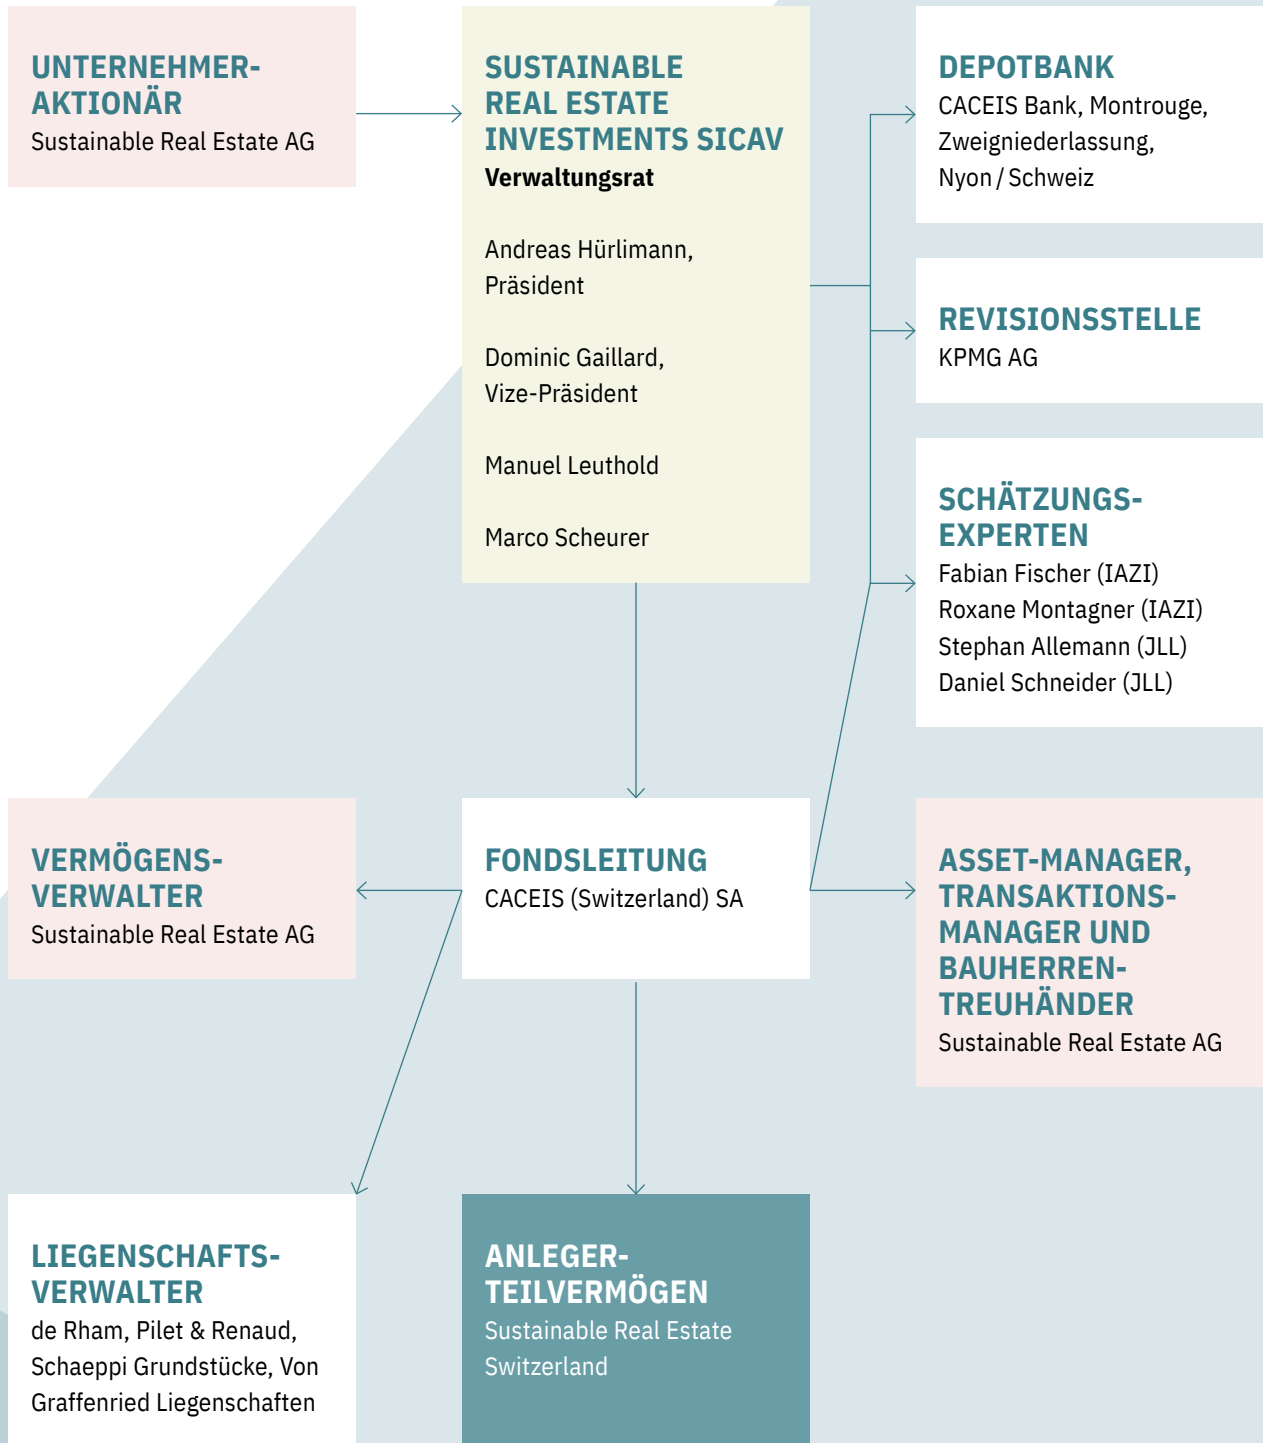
UNTERNEHMER-AKTIONÄR
Sustainable Real Estate AG

SUSTAINABLE REAL ESTATE INVESTMENTS SICAV
Verwaltungsrat

Andreas Hürlimann, Präsident

Dominic Gaillard, Vize-Präsident

Manuel Leuthold

Marco Scheurer

DEPOTBANK
CACEIS Bank, Montrouge, Zweigniederlassung, Nyon / Schweiz

REVISIONSSTELLE
KPMG AG

SCHÄTZUNGS-EXPERTEN
Fabian Fischer (IAZI)
Roxane Montagner (IAZI)
Stephan Allemann (JLL)
Daniel Schneider (JLL)

VERMÖGENS-VERWALTER
Sustainable Real Estate AG

FONDSLEITUNG
CACEIS (Switzerland) SA

ASSET-MANAGER, TRANSAKTIONS-MANAGER UND BAUHERREN-TREUHÄNDER
Sustainable Real Estate AG

LIEGENSCHAFTS-VERWALTER
de Rham, Pilet & Renaud, Schaeppi Grundstücke, Von Graffenried Liegenschaften

ANLEGER-TEILVERMÖGEN
Sustainable Real Estate Switzerland